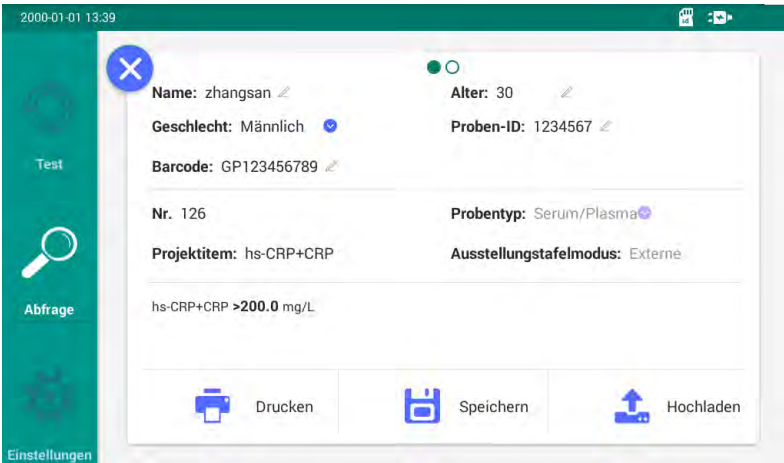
2000-01-01 13:39

Test

Abfrage

Einstellungen

Name: zhangsan

Alter: 30

Geschlecht: Männlich

Proben-ID: 1234567

Barcode: GP123456789

Nr. 126

Probentyp: Serum/Plasma

Projektitem: hs-CRP+CRP

Ausstellungstafelmodus: Externe

hs-CRP+CRP >200.0 mg/L

Drucken

Speichern

Hochladen